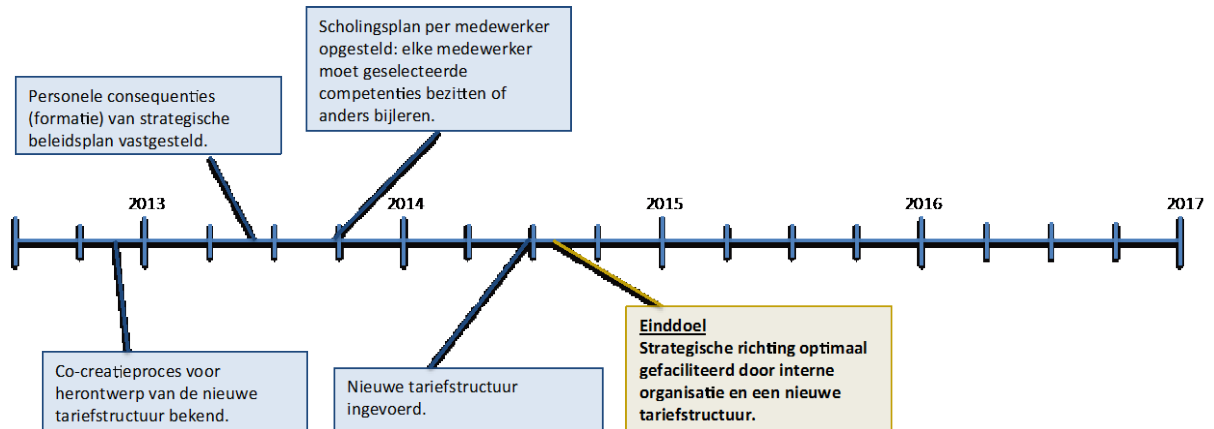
Scholingsplan per medewerker opgesteld: elke medewerker moet geselecteerde competenties bezitten of anders bijleren.

Personele consequenties (formatie) van strategische beleidsplan vastgesteld.

2013

2014

2015

2016

2017

Co-creatieproces voor herontwerp van de nieuwe tariefstructuur bekend.

Nieuwe tariefstructuur ingevoerd.

Einddoel
Strategische richting optimaal gefaciliteerd door interne organisatie en een nieuwe tariefstructuur.